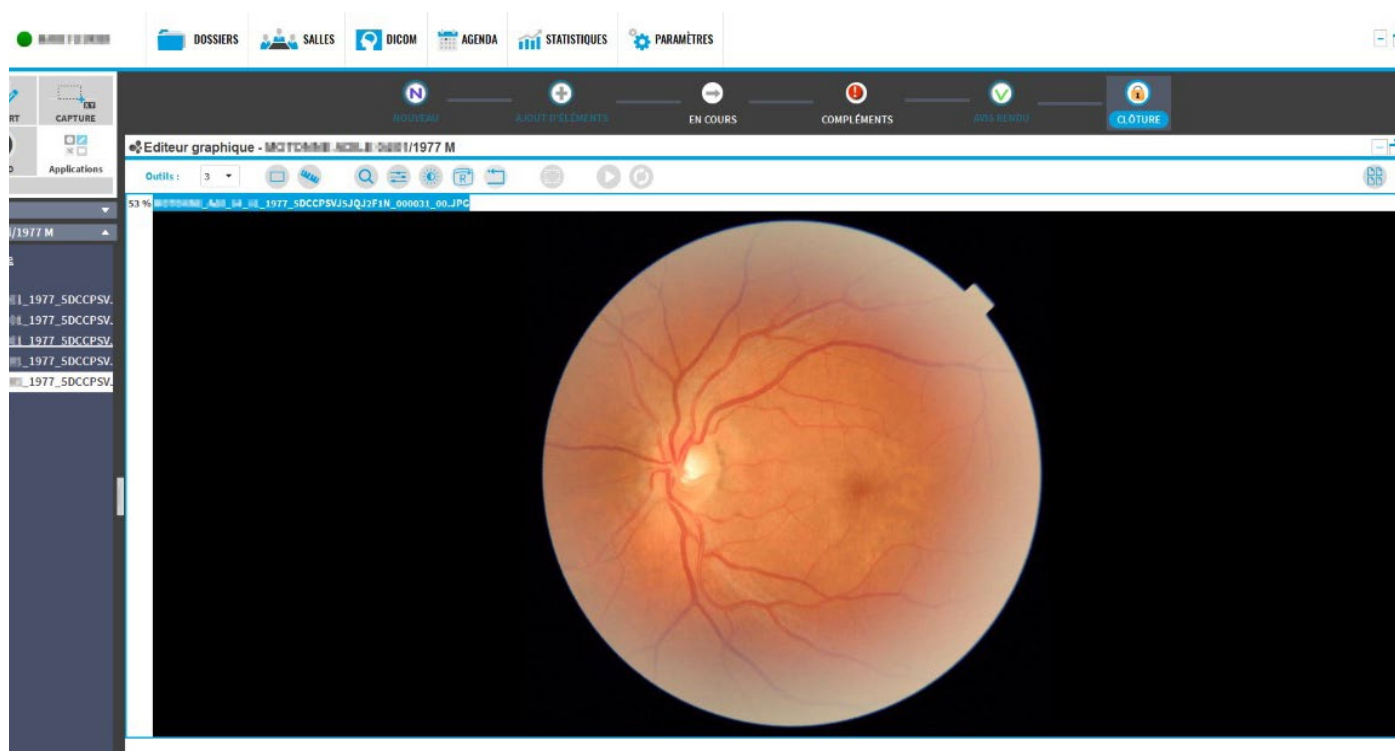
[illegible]

DOSSIERS SALLES DICOM AGENDA STATISTIQUES PARAMÈTRES

RT CAPTURE
D Applications

NOUVEAU AJOUT D'ÉLÉMENTS EN COURS COMPLÉMENTS AVIS RENDU CLÔTURE

Editeur graphique - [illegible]1/1977 M

Outils : 3

53 % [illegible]_1977_5DCCPSVJ5JQJ2F1N_000031_00.JPG

/1977 M

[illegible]_1977_5DCCPSV.
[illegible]_1977_5DCCPSV.
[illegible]_1977_5DCCPSV.
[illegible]_1977_5DCCPSV.
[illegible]_1977_5DCCPSV.